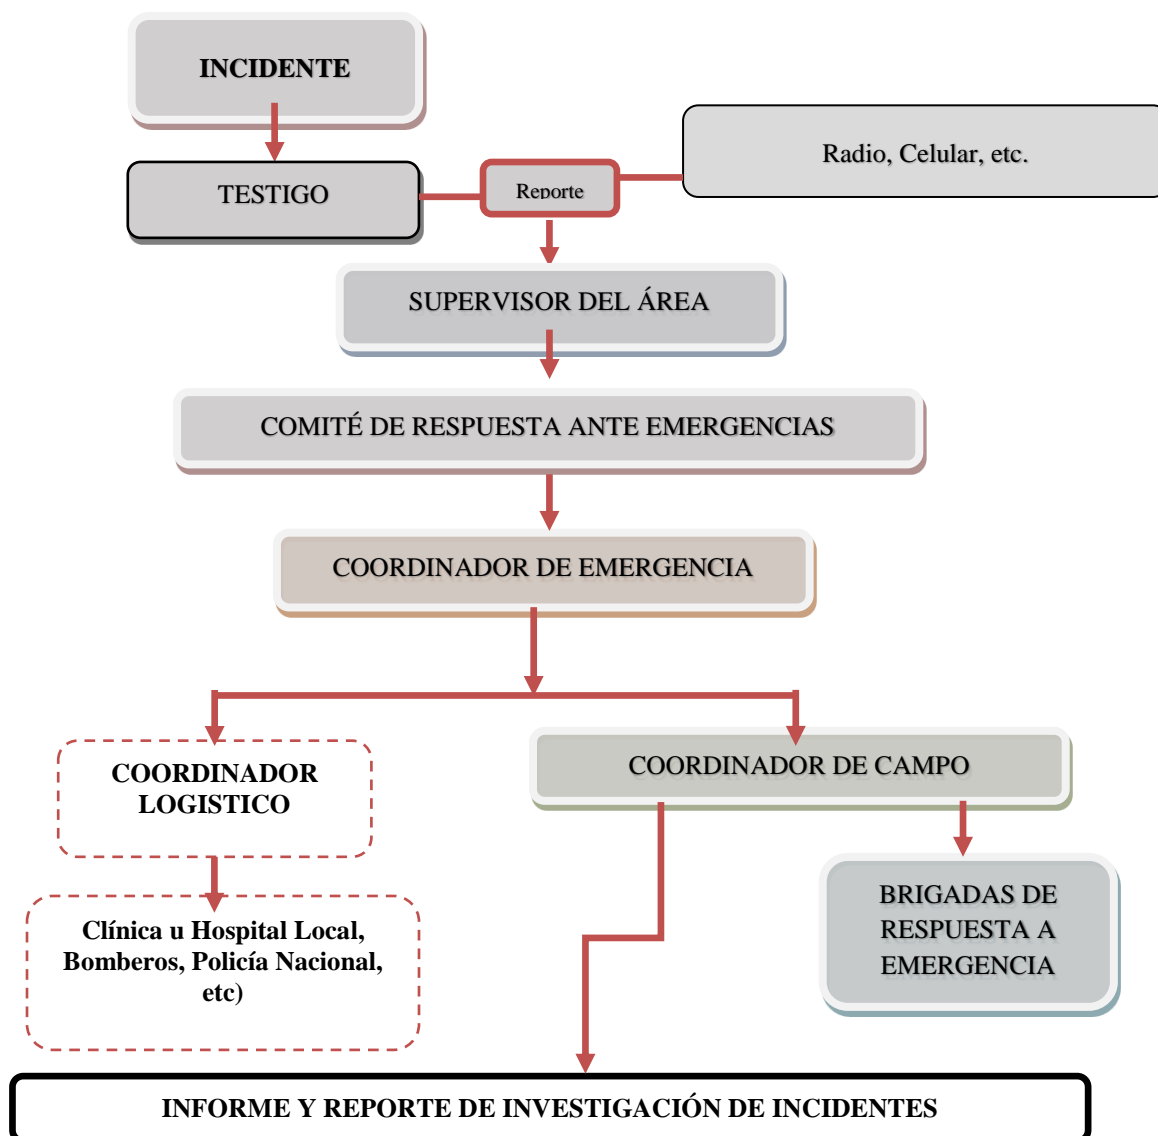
INCIDENTE

TESTIGO

Reporte

Radio, Celular, etc.

SUPERVISOR DEL ÁREA

COMITÉ DE RESPUESTA ANTE EMERGENCIAS

COORDINADOR DE EMERGENCIA

COORDINADOR LOGISTICO

COORDINADOR DE CAMPO

Clínica u Hospital Local, Bomberos, Policía Nacional, etc)

BRIGADAS DE RESPUESTA A EMERGENCIA

INFORME Y REPORTE DE INVESTIGACIÓN DE INCIDENTES